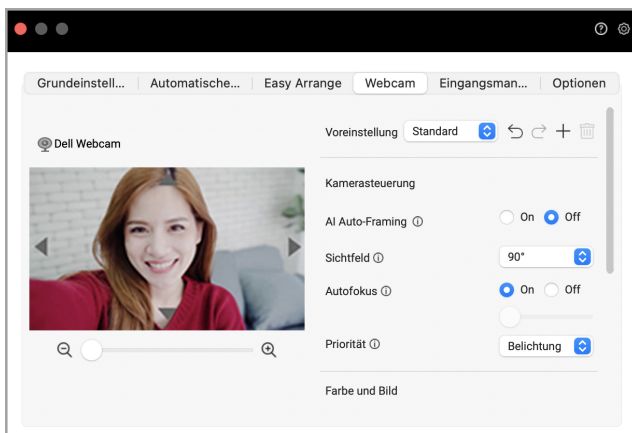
Grundeinstell... | Automatische... | Easy Arrange | Webcam | Eingangsman... | Optionen

Dell Webcam

Voreinstellung Standard

Kamerasteuerung

AI Auto-Framing ⓘ On Off

Sichtfeld ⓘ 90°

Autofokus ⓘ On Off

Priorität ⓘ Belichtung

Farbe und Bild